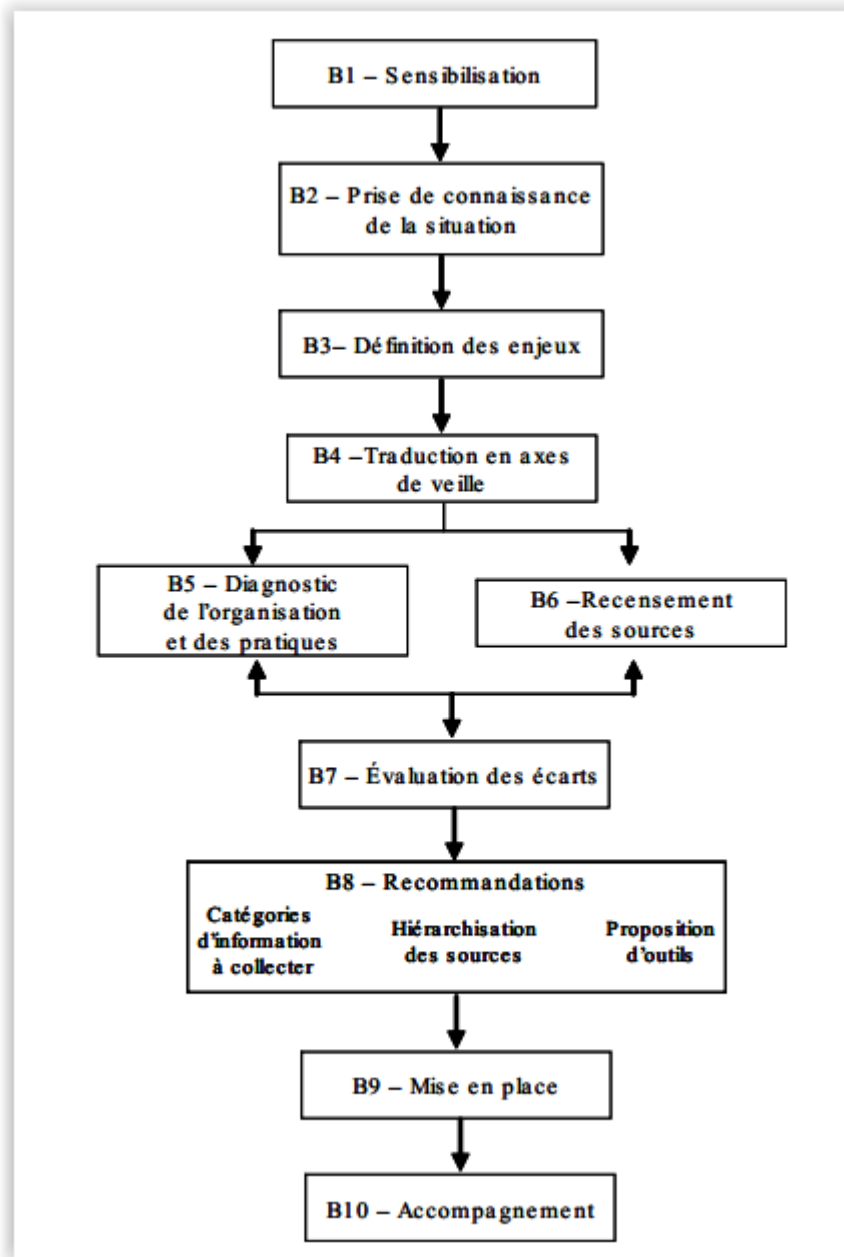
B1 – Sensibilisation

B2 – Prise de connaissance de la situation

B3– Définition des enjeux

B4 –Traduction en axes de veille

B5 – Diagnostic de l'organisation et des pratiques

B6 –Recensement des sources

B7 – Évaluation des écarts

B8 – Recommandations

Catégories d'information à collecter

Hiérarchisation des sources

Proposition d'outils

B9 – Mise en place

B10 – Accompagnement